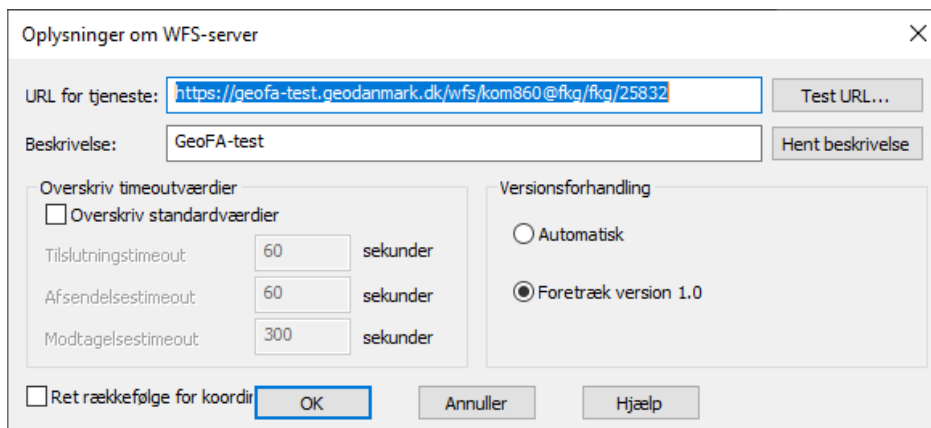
Oplysninger om WFS-server

×

URL for tjeneste: https://geofa-test.geodanmark.dk/wfs/kom860@fkg/fkg/25832

Test URL...

Beskrivelse: GeoFA-test

Hent beskrivelse

Overskriv timeoutværdier

Overskriv standardværdier

Tilslutningstimeout 60 sekunder

Afsendelsestimeout 60 sekunder

Modtagelsestimeout 300 sekunder

Versionsforhandling

Automatisk

Foretræk version 1.0

Ret rækkefølge for koordir

OK

Annuller

Hjælp